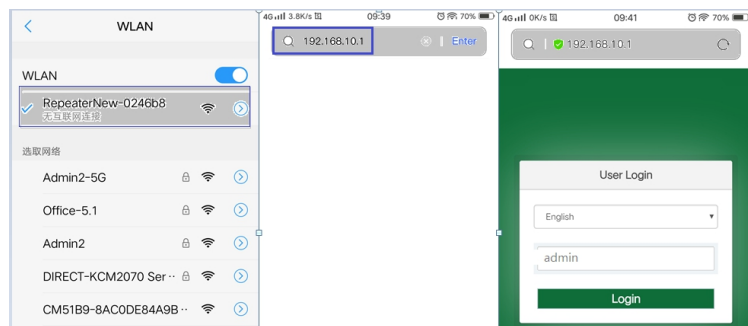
WLAN

WLAN

RepeaterNew-0246b8
无互联网连接

选取网络

Admin2-5G

Office-5.1

Admin2

DIRECT-KCM2070 Ser··

CM51B9-8AC0DE84A9B··

4G 3.8K/s 09:39 70%

192.168.10.1

Enter

4G 0K/s 09:41 70%

192.168.10.1

User Login

English

admin

Login